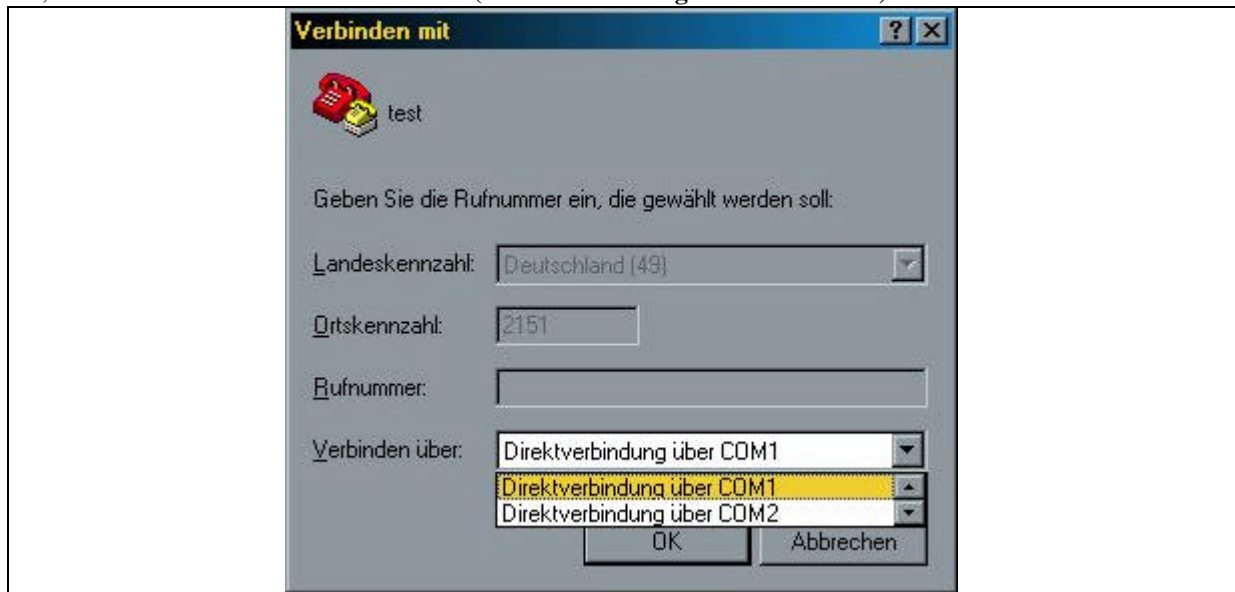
Verbinden mit

?

test

Geben Sie die Rufnummer ein, die gewählt werden soll:

Landeskennzahl: Deutschland (49)

Ortskennzahl: 2151

Rufnummer:

Verbinden über: Direktverbindung über COM1

Direktverbindung über COM1
Direktverbindung über COM2

OK Abbrechen